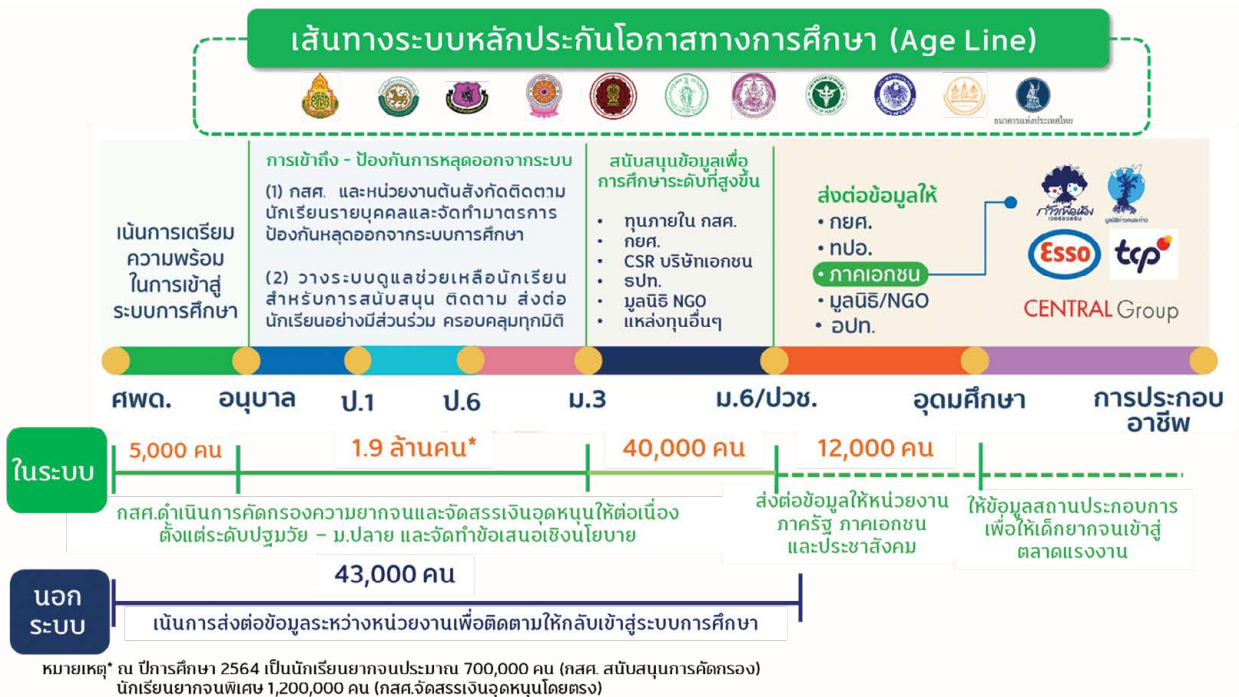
เส้นทางระบบหลักประกันโอกาสทางการศึกษา (Age Line)

ธนาคารแห่งประเทศไทย

เน้นการเตรียมความพร้อมในการเข้าสู่ระบบการศึกษา

การเข้าถึง - ป้องกันการหลุดออกจากระบบ

(1) กสศ. และหน่วยงานต้นสังกัดติดตามนักเรียนรายบุคคลและจัดทำมาตรการป้องกันหลุดออกจากระบบการศึกษา

(2) วางระบบดูแลช่วยเหลือนักเรียนสำหรับการสนับสนุน ติดตาม ส่งต่อนักเรียนอย่างมีส่วนร่วม ครอบคลุมทุกมิติ

สนับสนุนข้อมูลเพื่อการศึกษาระดับที่สูงขึ้น

• ทุนภายใน กสศ.
• กยศ.
• CSR บริษัทเอกชน
• ธปท.
• มูลนิธิ NGO
• แหล่งทุนอื่นๆ

ส่งต่อข้อมูลให้
• กยศ.
• ทปอ.
• ภาคเอกชน
• มูลนิธิ/NGO
• อปท.

Esso tcp CENTRAL Group

ศพด. อนุบาล ป.1 ป.6 ม.3 ม.6/ปวช. อุดมศึกษา การประกอบอาชีพ

ในระบบ

5,000 คน 1.9 ล้านคน* 40,000 คน 12,000 คน

กสศ.ดำเนินการคัดกรองความยากจนและจัดสรรเงินอุดหนุนให้ต่อเนื่องตั้งแต่ระดับปฐมวัย – ม.ปลาย และจัดทำข้อเสนอเชิงนโยบาย

ส่งต่อข้อมูลให้หน่วยงานภาครัฐ ภาคเอกชนและประชาสังคม

ให้ข้อมูลสถานประกอบการเพื่อให้เด็กยากจนเข้าสู่ตลาดแรงงาน

นอกระบบ

43,000 คน

เน้นการส่งต่อข้อมูลระหว่างหน่วยงานเพื่อติดตามให้กลับเข้าสู่ระบบการศึกษา

หมายเหตุ* ณ ปีการศึกษา 2564 เป็นนักเรียนยากจนประมาณ 700,000 คน (กสศ. สนับสนุนการคัดกรอง) นักเรียนยากจนพิเศษ 1,200,000 คน (กสศ.จัดสรรเงินอุดหนุนโดยตรง)